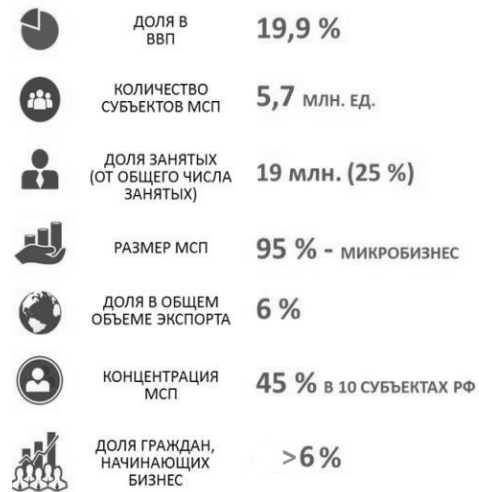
ДОЛЯ В ВВП 19,9 %

КОЛИЧЕСТВО СУБЪЕКТОВ МСП 5,7 млн. ЕД.

ДОЛЯ ЗАНЯТЫХ (ОТ ОБЩЕГО ЧИСЛА ЗАНЯТЫХ) 19 млн. (25 %)

РАЗМЕР МСП 95 % - МИКРОБИЗНЕС

ДОЛЯ В ОБЩЕМ ОБЪЕМЕ ЭКСПОРТА 6 %

КОНЦЕНТРАЦИЯ МСП 45 % В 10 СУБЪЕКТАХ РФ

ДОЛЯ ГРАЖДАН, НАЧИНАЮЩИХ БИЗНЕС >6 %